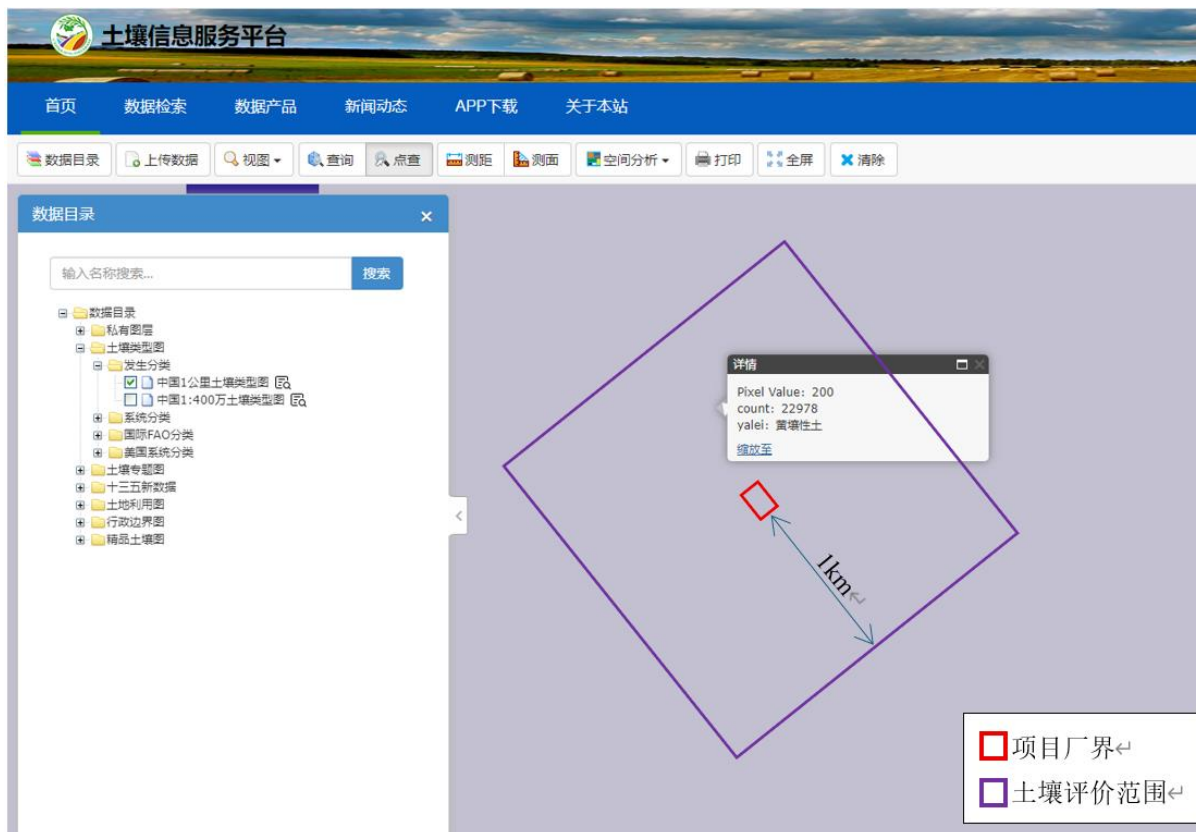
土壤信息服务平台

首页 数据检索 数据产品 新闻动态 APP下载 关于本站

数据目录 上传数据 视图 查询 点查 测距 测面 空间分析 打印 全屏 清除

数据目录 ×

输入名称搜索... 搜索

数据目录
私有图层
土壤类型图
发生分类
中国1公里土壤类型图
中国1:400万土壤类型图
系统分类
国际FAO分类
美国系统分类
土壤专题图
十三五新数据
土地利用图
行政边界图
精品土壤图

详情
Pixel Value: 200
count: 22978
yalei: 黄壤性土
缩放至

1km

项目厂界
土壤评价范围